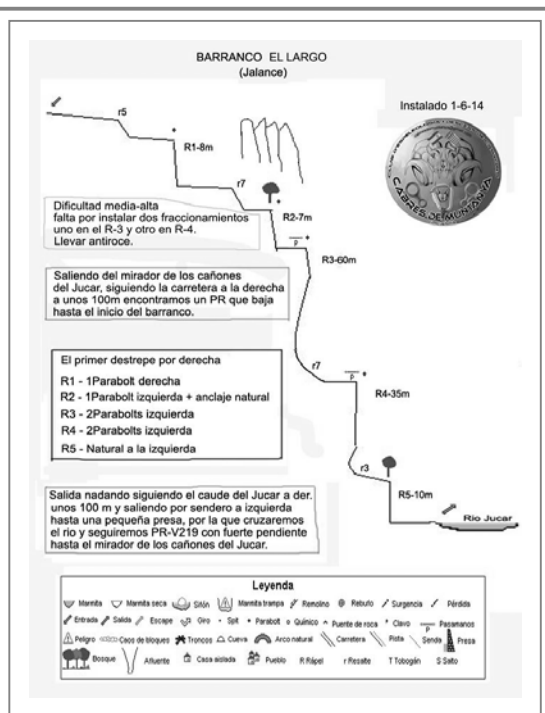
BARRANCO EL LARGO
(Jalance)

Instalado 1-6-14

CABRES DE MUNTANYA

r5

R1-8m

r7

R2-7m

R3-60m

r7

R4-35m

r3

R5-10m

Rio Jucar

Dificultad media-alta falta por instalar dos fraccionamientos uno en el R-3 y otro en R-4. Llevar antiroce.

Saliendo del mirador de los cañones del Jucar, siguiendo la carretera a la derecha a unos 100m encontramos un PR que baja hasta el inicio del barranco.

El primer destrepe por derecha
R1 - 1Parabolt derecha
R2 - 1Parabolt izquierda + anclaje natural
R3 - 2Parabolts izquierda
R4 - 2Parabolts izquierda
R5 - Natural a la izquierda

Salida nadando siguiendo el caude del Jucar a der. unos 100 m y saliendo por sendero a izquierda hasta una pequeña presa, por la que cruzaremos el rio y seguiremos PR-V219 con fuerte pendiente hasta el mirador de los cañones del Jucar.

Leyenda
Marmita · Marmita seca · Sifón · Marmita trampa · Remolino · Rebufo · Surgencia · Pérdida
Entrada · Salida · Escape · Giro · Spit · Parabolt · Químico · Puente de roca · Clavo · Pasamanos
Peligro · Caos de bloques · Troncos · Cueva · Arco natural · Carretera · Pista · Senda · Presa
Bosque · Afluente · Casa aislada · Pueblo · R Rápel · r Resalte · T Tobogán · S Salto